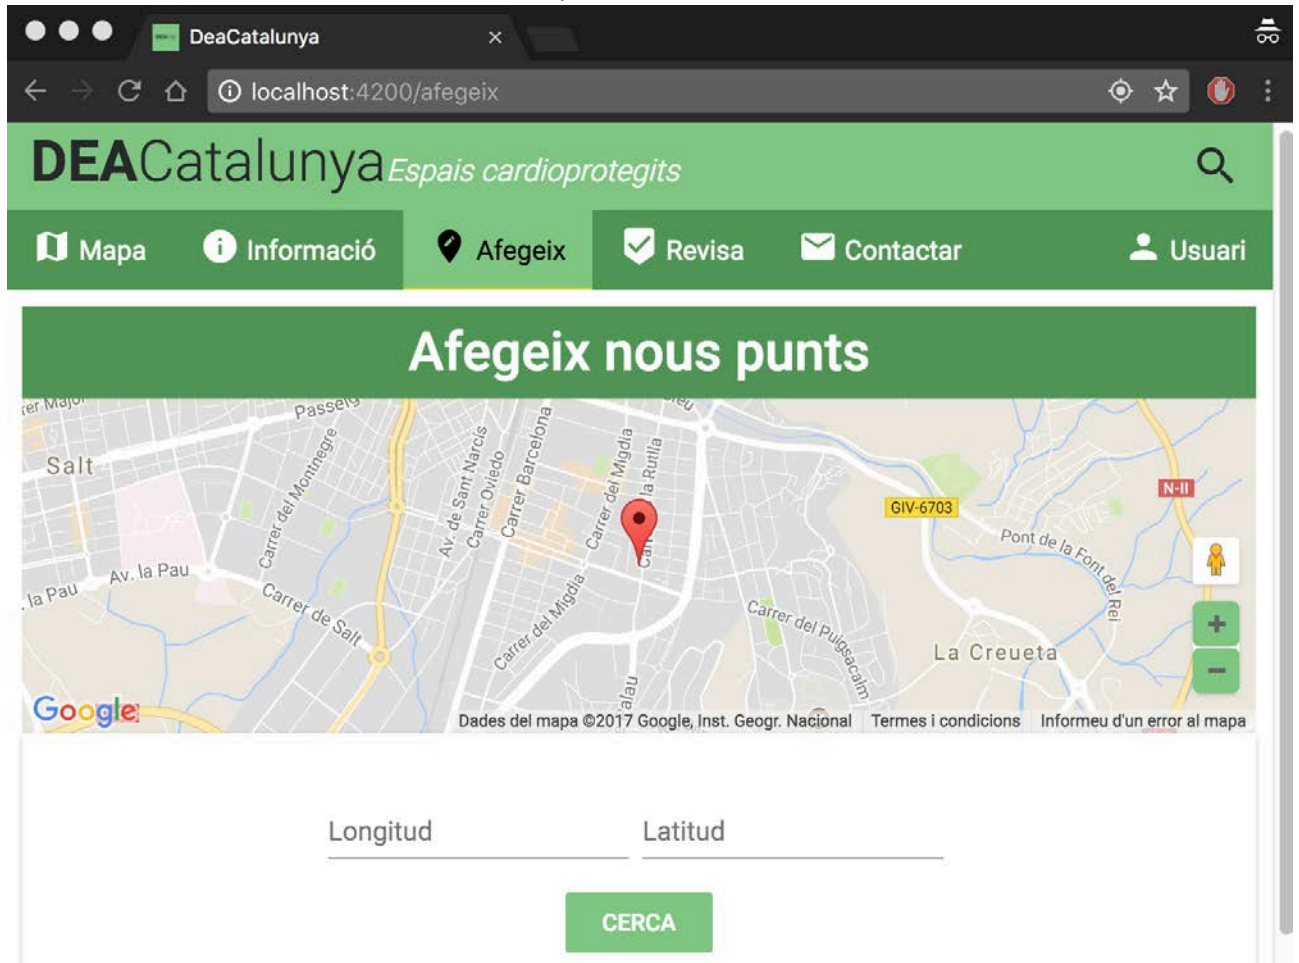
DeaCatalunya

localhost:4200/afegeix

DEACatalunya Espais cardioprotegits

Mapa Informació Afegeix Revisa Contactar Usuari

Afegeix nous punts

Salt
Passeig
Carrer del Montnegre
Av. de Sant Narcís
Carrer Oviedo
Carrer Barcelona
Carrer del Migdia
la Rutlla
Av. la Pau
la Pau
Carrer de Salt
Carrer del Migdia
Carrer del Puigsacalm
GIV-6703
N-II
Pont de la Font del Rei
La Creueta

Google
Dades del mapa ©2017 Google, Inst. Geogr. Nacional Termes i condicions Informeu d'un error al mapa

Longitud
Latitud

CERCA